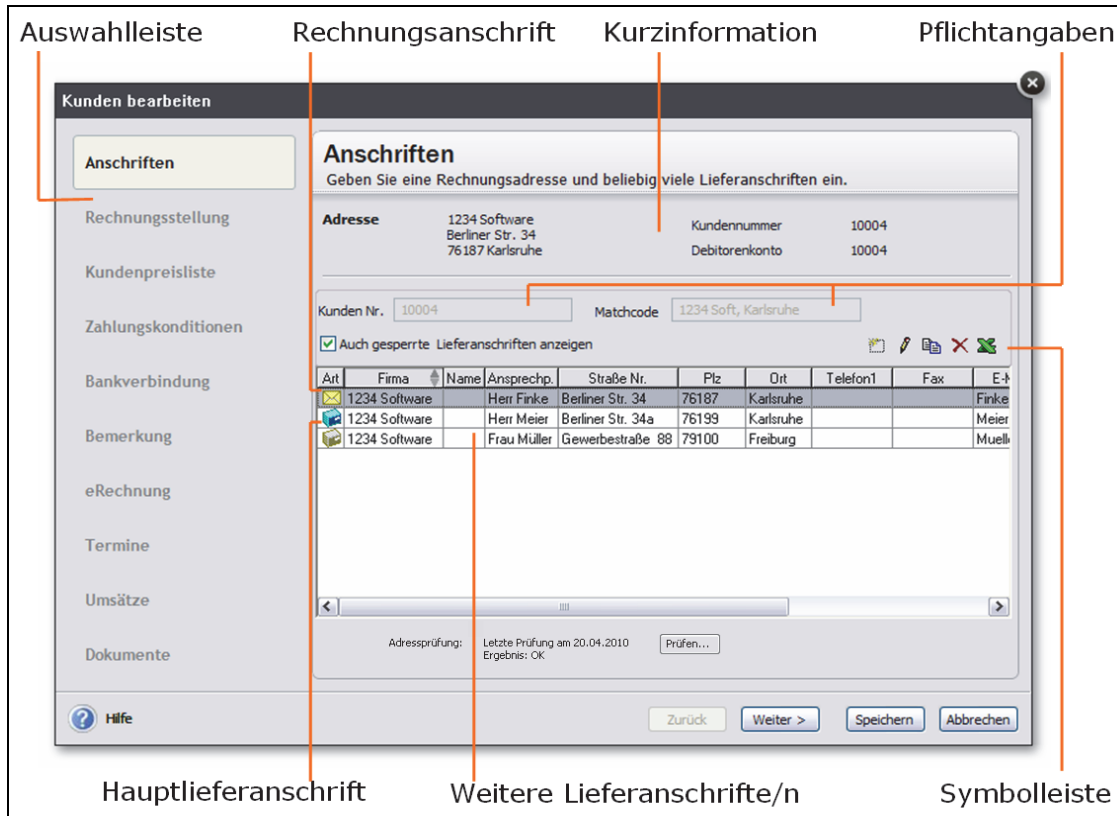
Auswahlleiste Rechnungsanschrift Kurzinformation Pflichtangaben

Kunden bearbeiten

Anschriften
Rechnungsstellung
Kundenpreisliste
Zahlungskonditionen
Bankverbindung
Bemerkung
eRechnung
Termine
Umsätze
Dokumente

Anschriften
Geben Sie eine Rechnungsadresse und beliebig viele Lieferanschriften ein.

Adresse 1234 Software
Berliner Str. 34
76187 Karlsruhe

Kundennummer 10004
Debitorenkonto 10004

Kunden Nr. 10004 Matchcode 1234 Soft, Karlsruhe

Auch gesperrte Lieferanschriften anzeigen

| Art | Firma | Name | Ansprech. | Straße Nr. | Plz | Ort | Telefon1 | Fax | E-M |
|---|---|---|---|---|---|---|---|---|---|
| | 1234 Software | | Herr Finke | Berliner Str. 34 | 76187 | Karlsruhe | | | Finke |
| | 1234 Software | | Herr Meier | Berliner Str. 34a | 76199 | Karlsruhe | | | Meier |
| | 1234 Software | | Frau Müller | Gewerbestraße 88 | 79100 | Freiburg | | | Muell |

Adressprüfung: Letzte Prüfung am 20.04.2010
Ergebnis: OK
Prüfen...

Hilfe
Zurück Weiter > Speichern Abbrechen

Hauptlieferanschrift Weitere Lieferanschrifte/n Symbolleiste